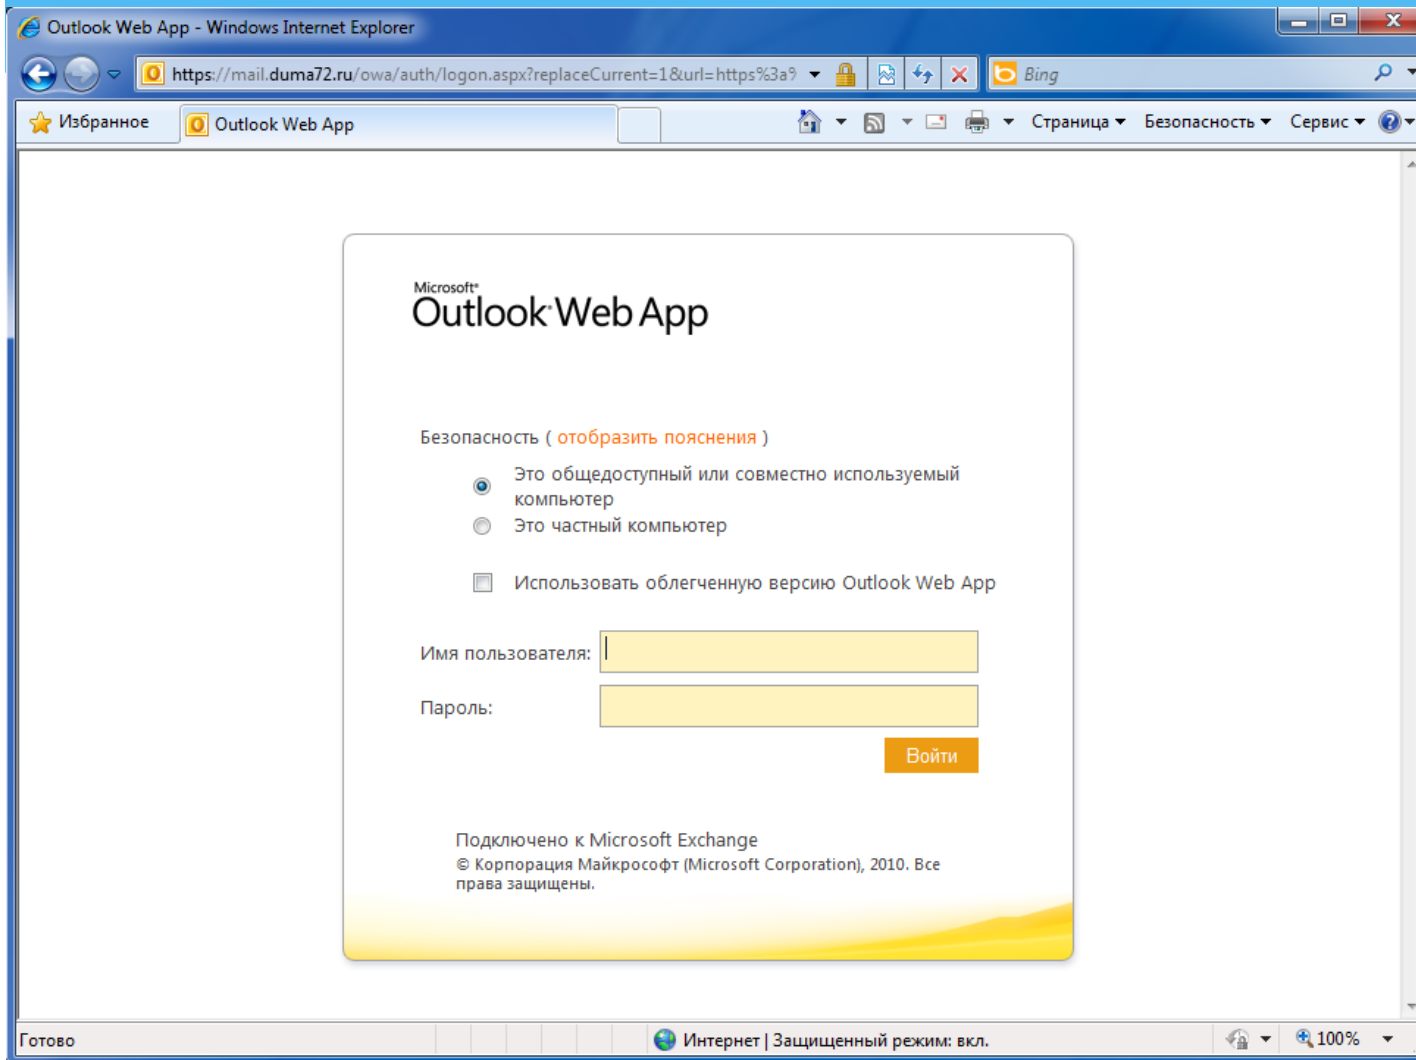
Outlook Web App - Windows Internet Explorer

https://mail.duma72.ru/owa/auth/logon.aspx?replaceCurrent=1&url=https%3a9

Bing

Избранное

Outlook Web App

Страница ▾ Безопасность ▾ Сервис ▾

Microsoft® Outlook Web App

Безопасность ( отобразить пояснения )

Это общедоступный или совместно используемый компьютер

Это частный компьютер

Использовать облегченную версию Outlook Web App

Имя пользователя:

Пароль:

Войти

Подключено к Microsoft Exchange

© Корпорация Майкрософт (Microsoft Corporation), 2010. Все права защищены.

Готово

Интернет | Защищенный режим: вкл.

100%